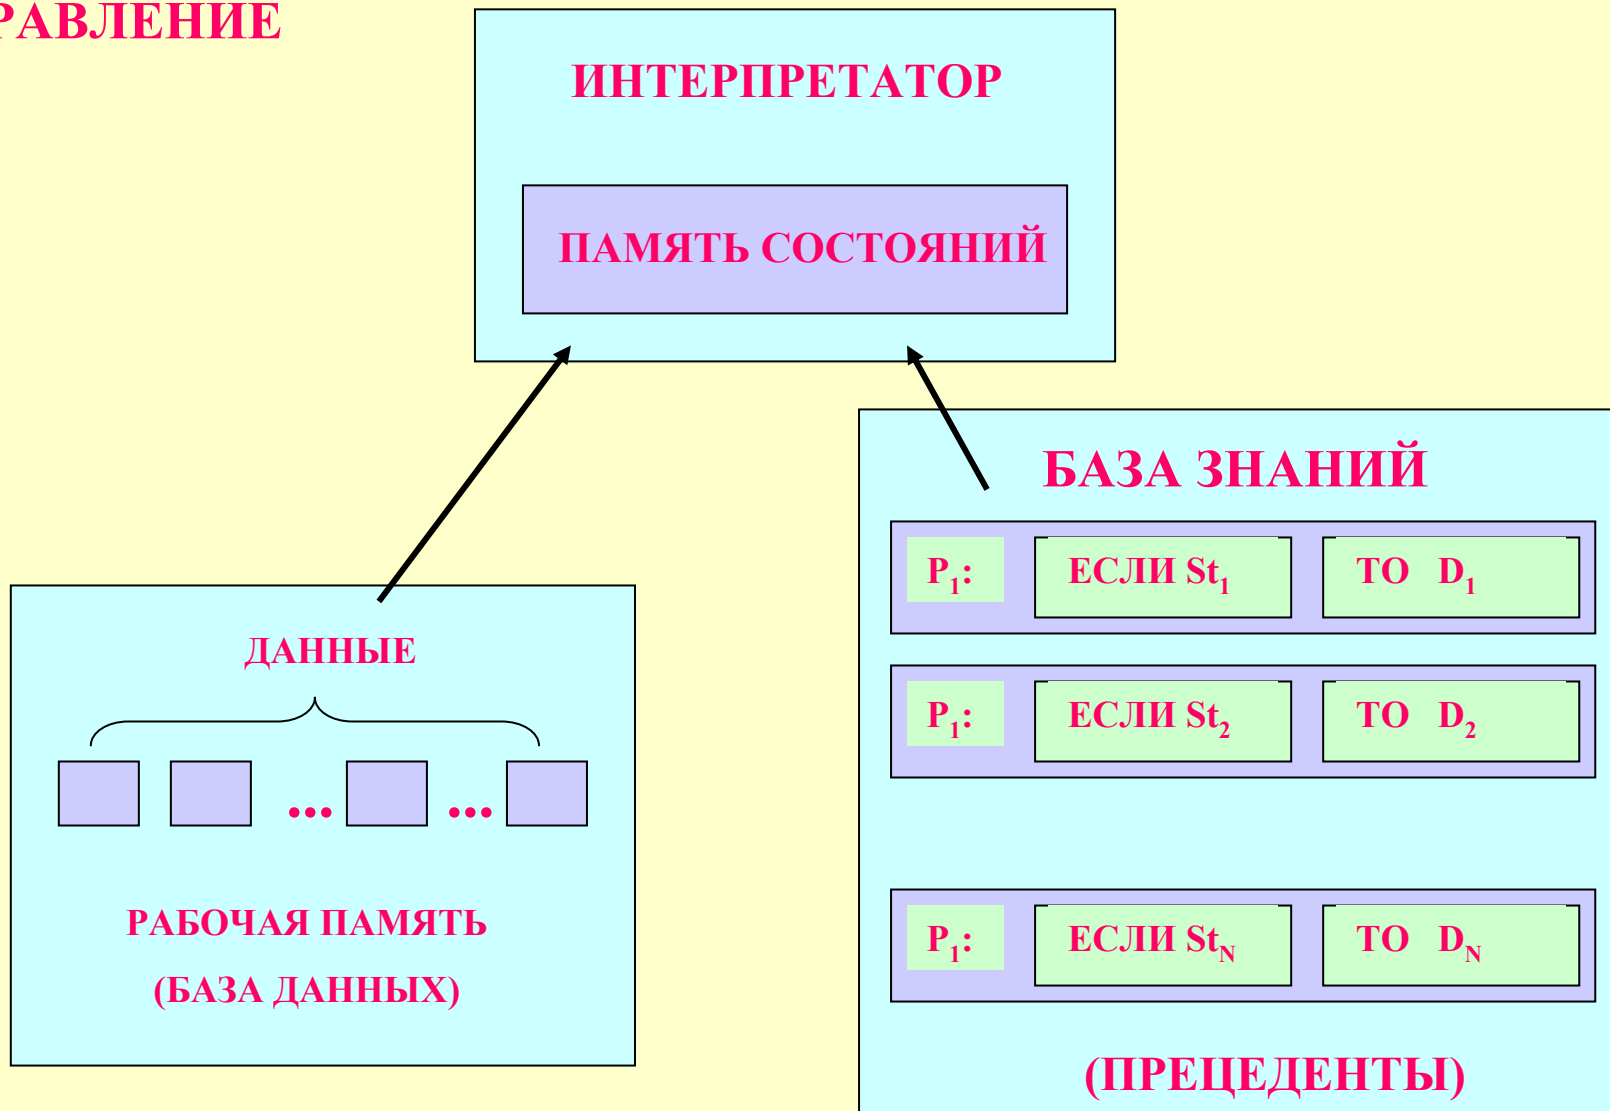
РАВЛЕНИЕ

ИНТЕРПРЕТАТОР

ПАМЯТЬ СОСТОЯНИЙ

БАЗА ЗНАНИЙ

$P_1$: ЕСЛИ $St_1$ ТО $D_1$

$P_1$: ЕСЛИ $St_2$ ТО $D_2$

$P_1$: ЕСЛИ $St_N$ ТО $D_N$

(ПРЕЦЕДЕНТЫ)

ДАННЫЕ

... ...

РАБОЧАЯ ПАМЯТЬ

(БАЗА ДАННЫХ)